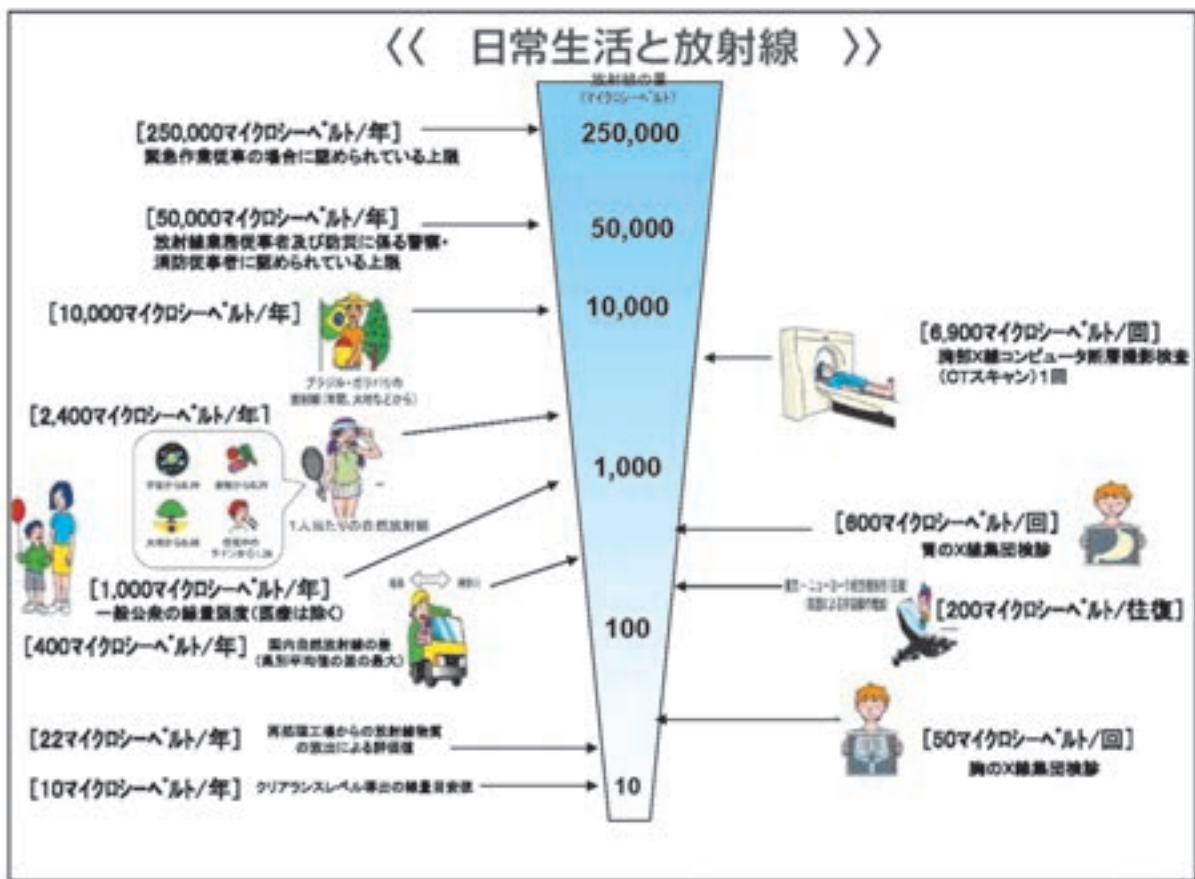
《 日常生活と放射線 》

放射線の量
(マイクロシーベルト)

250,000
50,000
10,000
1,000
100
10

[250,000マイクロシーベルト/年]
緊急作業従事の場合に認められている上限

[50,000マイクロシーベルト/年]
放射線業務従事者及び防災に係る警察・消防従事者に認められている上限

[10,000マイクロシーベルト/年]
ブラジル・ガラパリの放射線(宇宙、大地などから)

[2,400マイクロシーベルト/年]
宇宙から0.39
食物から0.29
大地から0.48
空気中のラドンから1.26
1人当たりの自然放射線

[1,000マイクロシーベルト/年]
一般公衆の線量限度(医療は除く)

[400マイクロシーベルト/年]
国内自然放射線の差(県別平均値の差の最大)

[22マイクロシーベルト/年]
再処理工場からの放射性物質の放出による評価値

[10マイクロシーベルト/年]
クリアランスレベル導出の線量目安値

[6,900マイクロシーベルト/回]
胸部X線コンピュータ断層撮影検査(CTスキャン)1回

[600マイクロシーベルト/回]
胃のX線集団検診

東京～ニューヨーク航空機旅行(往復)(高度による宇宙線の増加)
[200マイクロシーベルト/往復]

[50マイクロシーベルト/回]
胸のX線集団検診